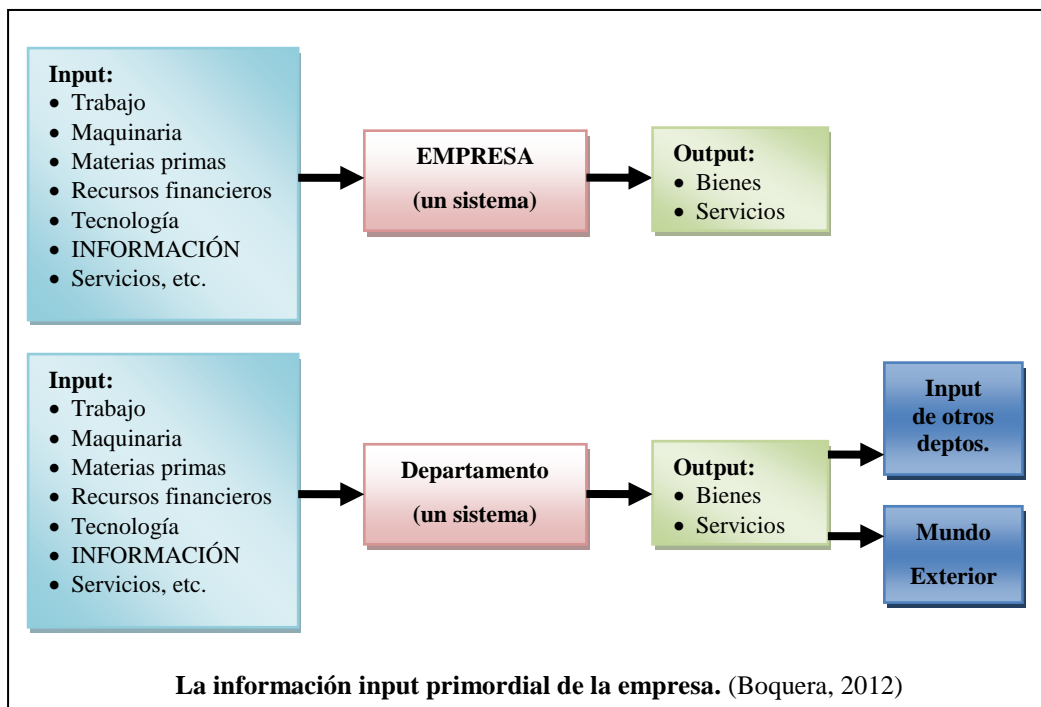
**Input:**
- Trabajo
- Maquinaria
- Materias primas
- Recursos financieros
- Tecnología
- INFORMACIÓN
- Servicios, etc.

**EMPRESA**
**(un sistema)**

**Output:**
- Bienes
- Servicios

**Input:**
- Trabajo
- Maquinaria
- Materias primas
- Recursos financieros
- Tecnología
- INFORMACIÓN
- Servicios, etc.

**Departamento**
**(un sistema)**

**Output:**
- Bienes
- Servicios

**Input de otros deptos.**

**Mundo Exterior**

**La información input primordial de la empresa.** (Boquera, 2012)